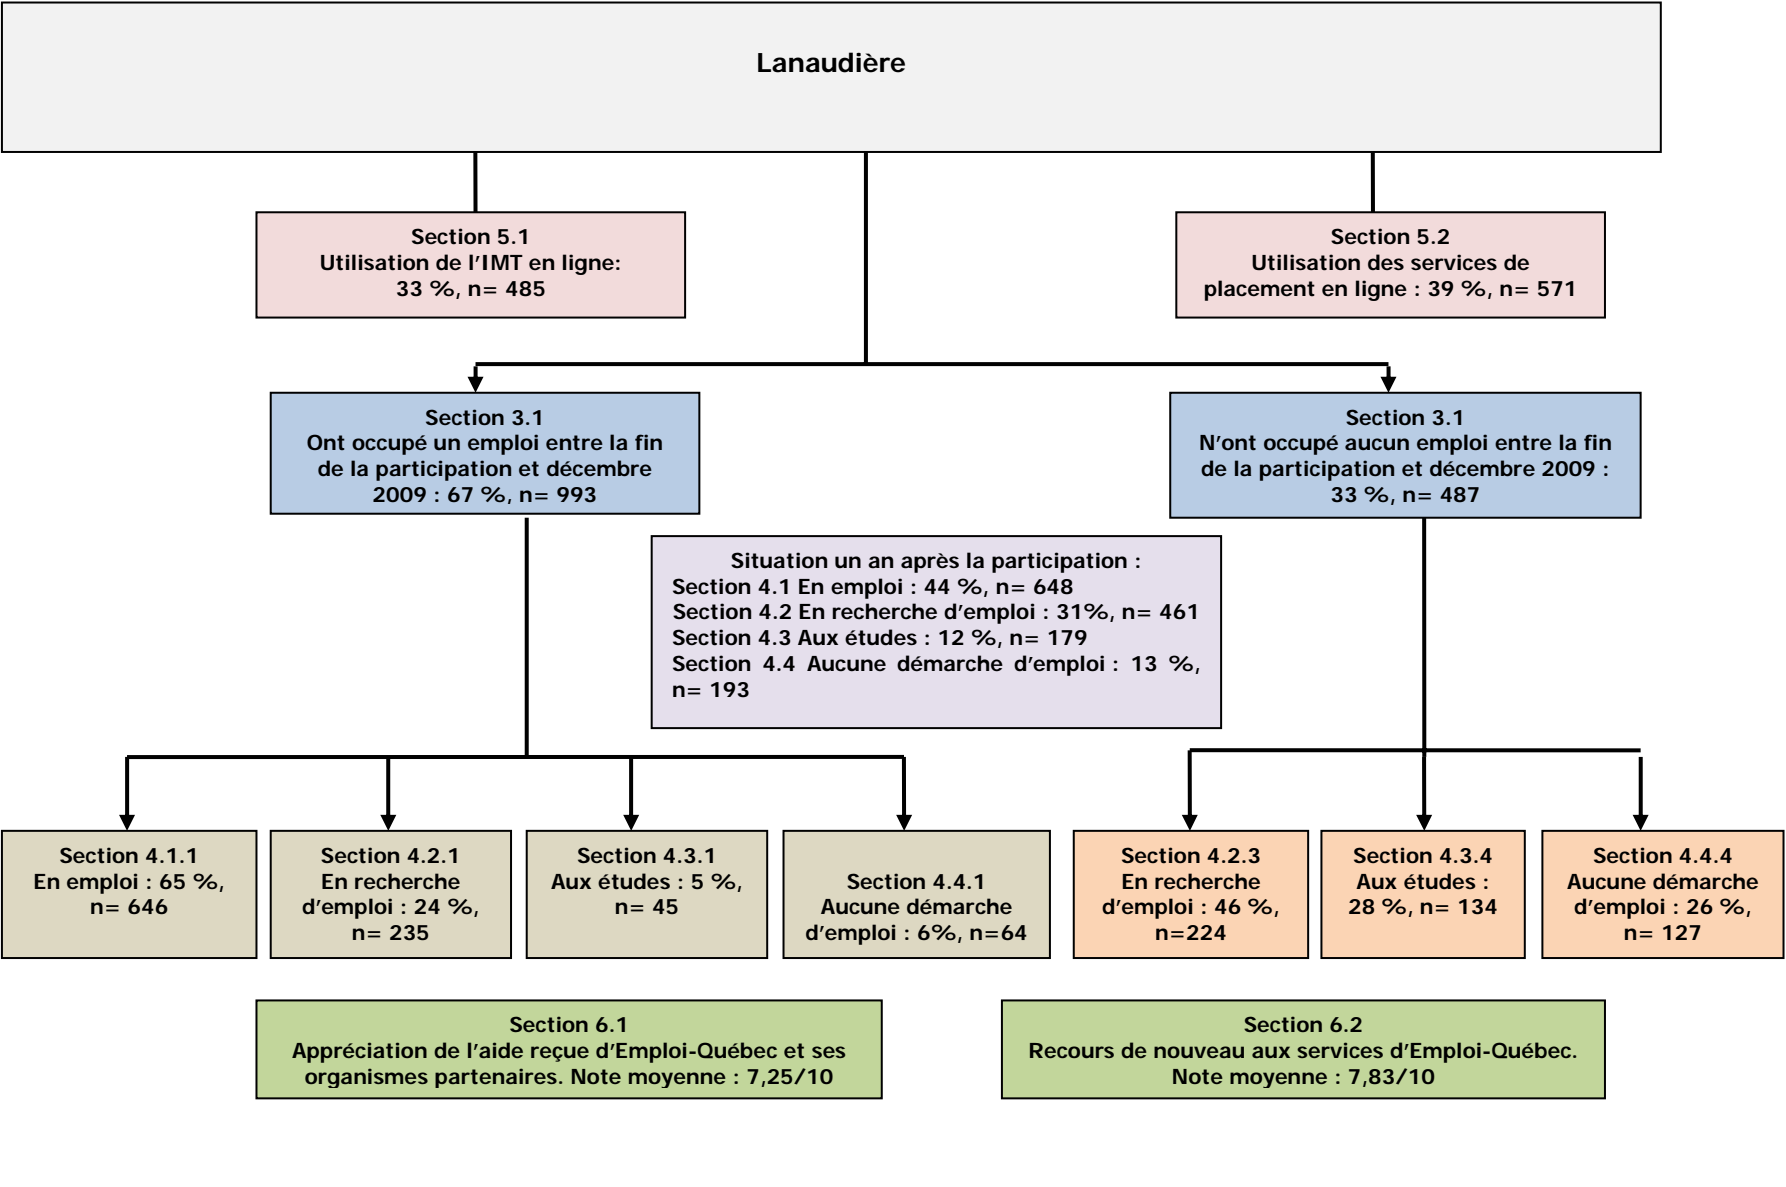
Lanaudière

Section 5.1
Utilisation de l'IMT en ligne:
33 %, n= 485

Section 5.2
Utilisation des services de placement en ligne : 39 %, n= 571

Section 3.1
Ont occupé un emploi entre la fin de la participation et décembre 2009 : 67 %, n= 993

Section 3.1
N'ont occupé aucun emploi entre la fin de la participation et décembre 2009 :
33 %, n= 487

Situation un an après la participation :
Section 4.1 En emploi : 44 %, n= 648
Section 4.2 En recherche d'emploi : 31%, n= 461
Section 4.3 Aux études : 12 %, n= 179
Section 4.4 Aucune démarche d'emploi : 13 %, n= 193

Section 4.1.1
En emploi : 65 %,
n= 646

Section 4.2.1
En recherche d'emploi : 24 %,
n= 235

Section 4.3.1
Aux études : 5 %,
n= 45

Section 4.4.1
Aucune démarche d'emploi : 6%, n=64

Section 4.2.3
En recherche d'emploi : 46 %,
n=224

Section 4.3.4
Aux études :
28 %, n= 134

Section 4.4.4
Aucune démarche d'emploi : 26 %,
n= 127

Section 6.1
Appréciation de l'aide reçue d'Emploi-Québec et ses organismes partenaires. Note moyenne : 7,25/10

Section 6.2
Recours de nouveau aux services d'Emploi-Québec.
Note moyenne : 7,83/10